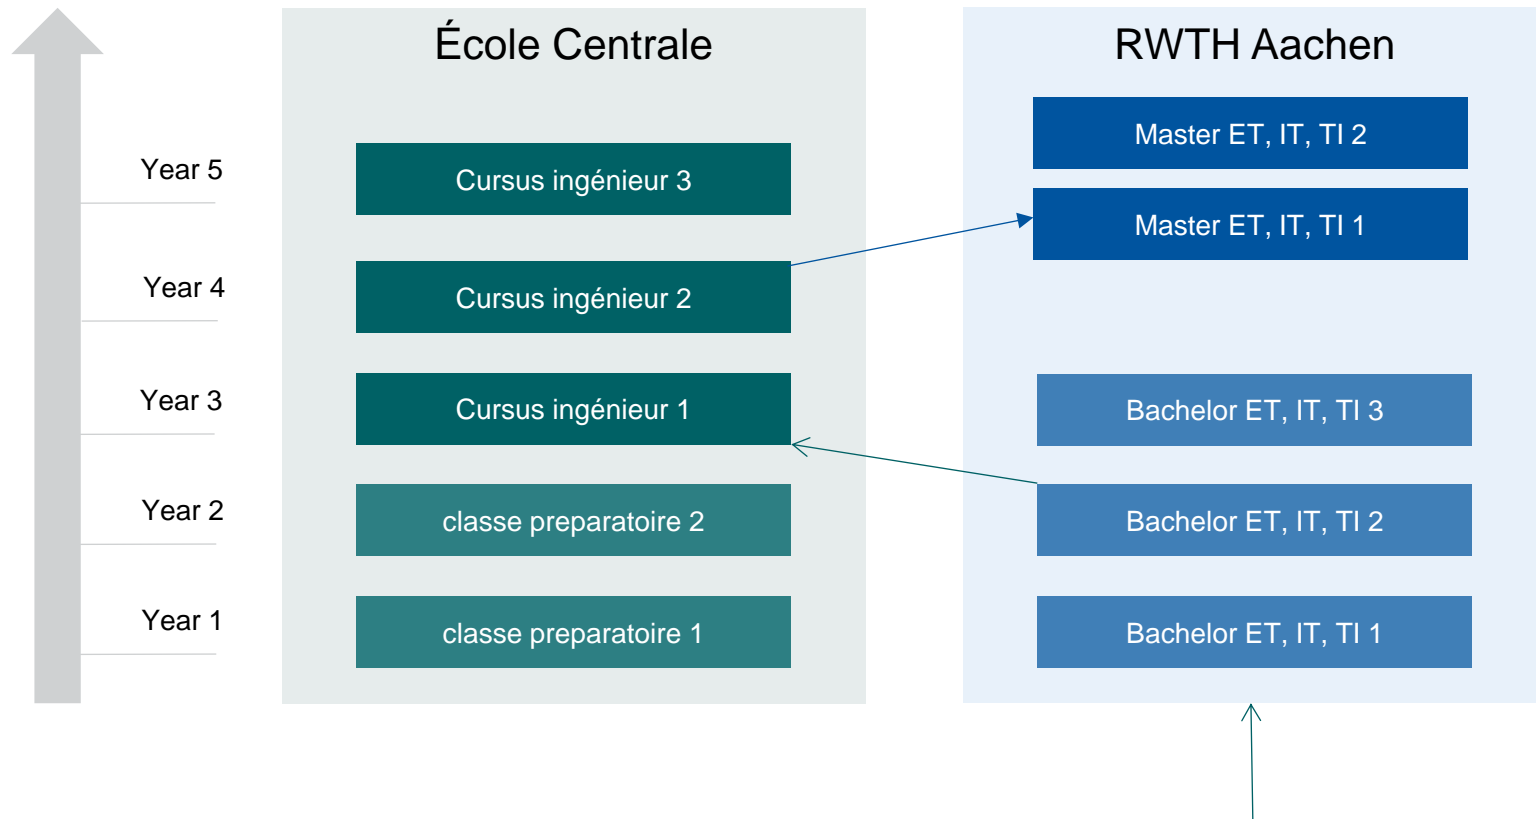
École Centrale

RWTH Aachen

Year 5

Year 4

Year 3

Year 2

Year 1

Cursus ingénieur 3

Cursus ingénieur 2

Cursus ingénieur 1

classe preparatoire 2

classe preparatoire 1

Master ET, IT, TI 2

Master ET, IT, TI 1

Bachelor ET, IT, TI 3

Bachelor ET, IT, TI 2

Bachelor ET, IT, TI 1